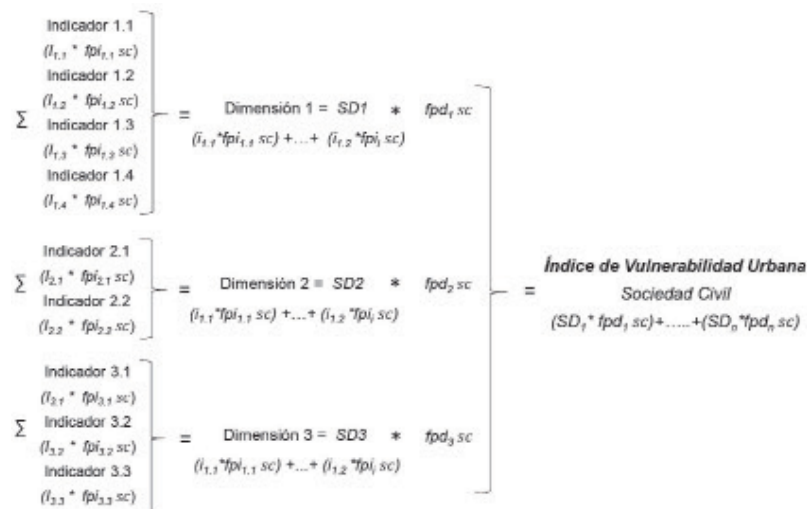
$\sum$ Indicador 1.1 $(I_{1,1} * fpi_{1,1}\ sc)$ Indicador 1.2 $(I_{1,2} * fpi_{1,2}\ sc)$ Indicador 1.3 $(I_{1,3} * fpi_{1,3}\ sc)$ Indicador 1.4 $(I_{1,4} * fpi_{1,4}\ sc)$ = Dimensión 1 = $SD1$ * $fpd_1\ sc$

$(i_{1,1}*fpi_{1,1}\ sc) + ... + (i_{1,2}*fpi_i\ sc)$

$\sum$ Indicador 2.1 $(I_{2,1} * fpi_{2,1}\ sc)$ Indicador 2.2 $(I_{2,2} * fpi_{2,2}\ sc)$ = Dimensión 2 = $SD2$ * $fpd_2\ sc$

$(i_{1,1}*fpi_{1,1}\ sc) + ... + (i_{1,2}*fpi_i\ sc)$

$\sum$ Indicador 3.1 $(I_{3,1} * fpi_{3,1}\ sc)$ Indicador 3.2 $(I_{3,2} * fpi_{3,2}\ sc)$ Indicador 3.3 $(I_{3,3} * fpi_{3,3}\ sc)$ = Dimensión 3 = $SD3$ * $fpd_3\ sc$

$(i_{1,1}*fpi_{1,1}\ sc) + ... + (i_{1,2}*fpi_i\ sc)$

= **Índice de Vulnerabilidad Urbana**
Sociedad Civil
$(SD_1 * fpd_1\ sc) + ..... + (SD_n * fpd_n\ sc)$